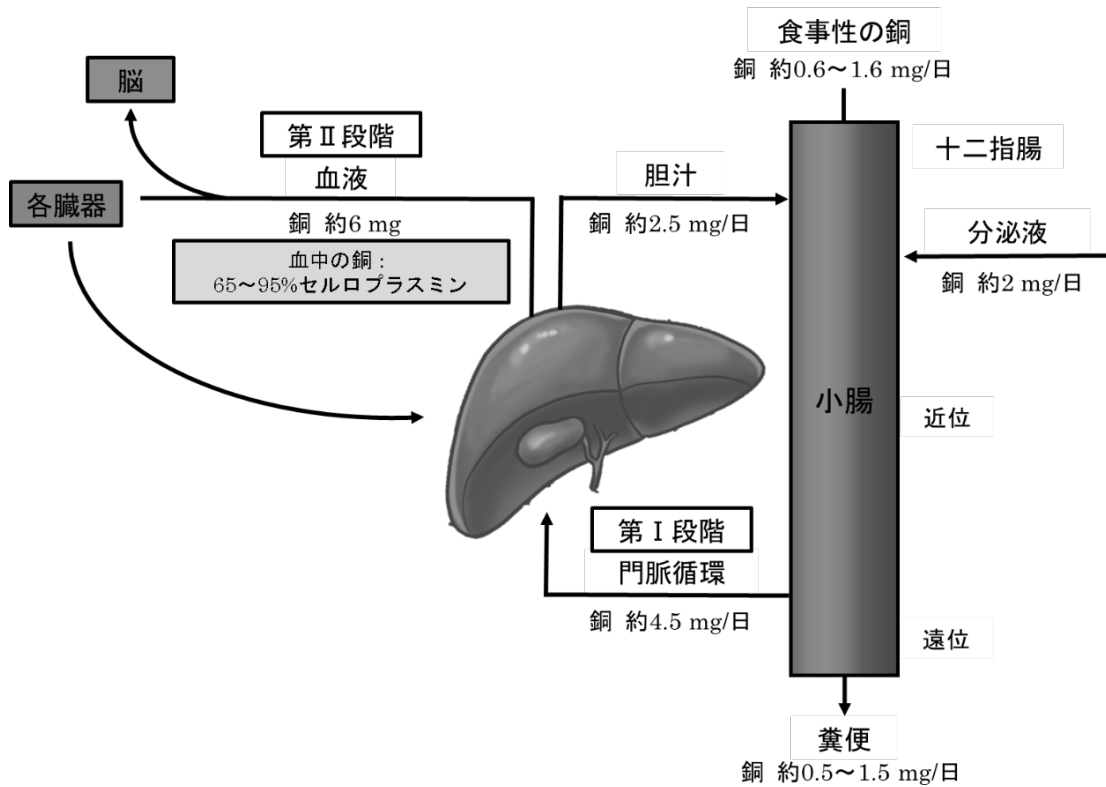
食事性の銅
銅 約0.6～1.6 mg/日

脳

第Ⅱ段階
血液

各臓器

銅 約6 mg

血中の銅：
65～95%セルロプラスミン

胆汁
銅 約2.5 mg/日

十二指腸

分泌液
銅 約2 mg/日

小腸

近位

第Ⅰ段階
門脈循環
銅 約4.5 mg/日

遠位

糞便
銅 約0.5～1.5 mg/日